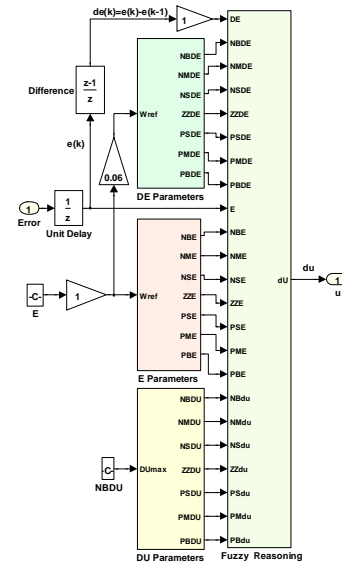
de(k)=e(k)-e(k-1)

1

DE

Difference

$\frac{z-1}{z}$

NBDE
NMDE
NSDE
ZZDE
PSDE
PMDE
PBDE

Wref

NBDE
NMDE
NSDE
ZZDE
PSDE
PMDE
PBDE

e(k)

0.06

DE Parameters

1
Error

$\frac{1}{z}$

Unit Delay

E

NBE
NME
NSE
ZZE
PSE
PME
PBE

-C-
E

1

Wref

NBE
NME
NSE
ZZE
PSE
PME
PBE

du

dU

1
u

E Parameters

NBDU
NMDU
NSDU
ZZDU
PSDU
PMDU
PBDU

-C-
NBDU

DUmax

NBdu
NMdu
NSdu
ZZdu
PSdu
PMdu
PBdu

DU Parameters

Fuzzy Reasoning